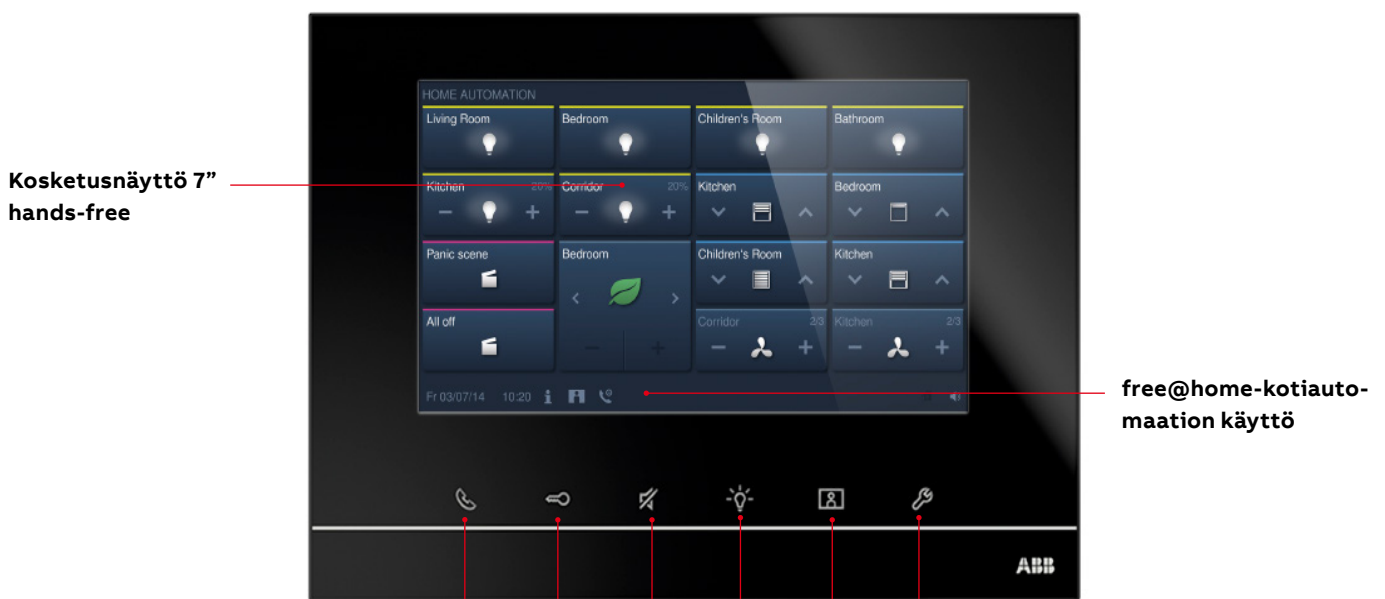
Kosketusnäyttö 7” hands-free

HOME AUTOMATION

Living Room

Bedroom

Children's Room

Bathroom

Kitchen 20%

Corridor 20%

Kitchen

Bedroom

Panic scene

Bedroom

Children's Room

Kitchen

All off

Corridor 2/3

Kitchen 2/3

Fr 03/07/14 10:20

free@home-kotiautomaation käyttö

ABB